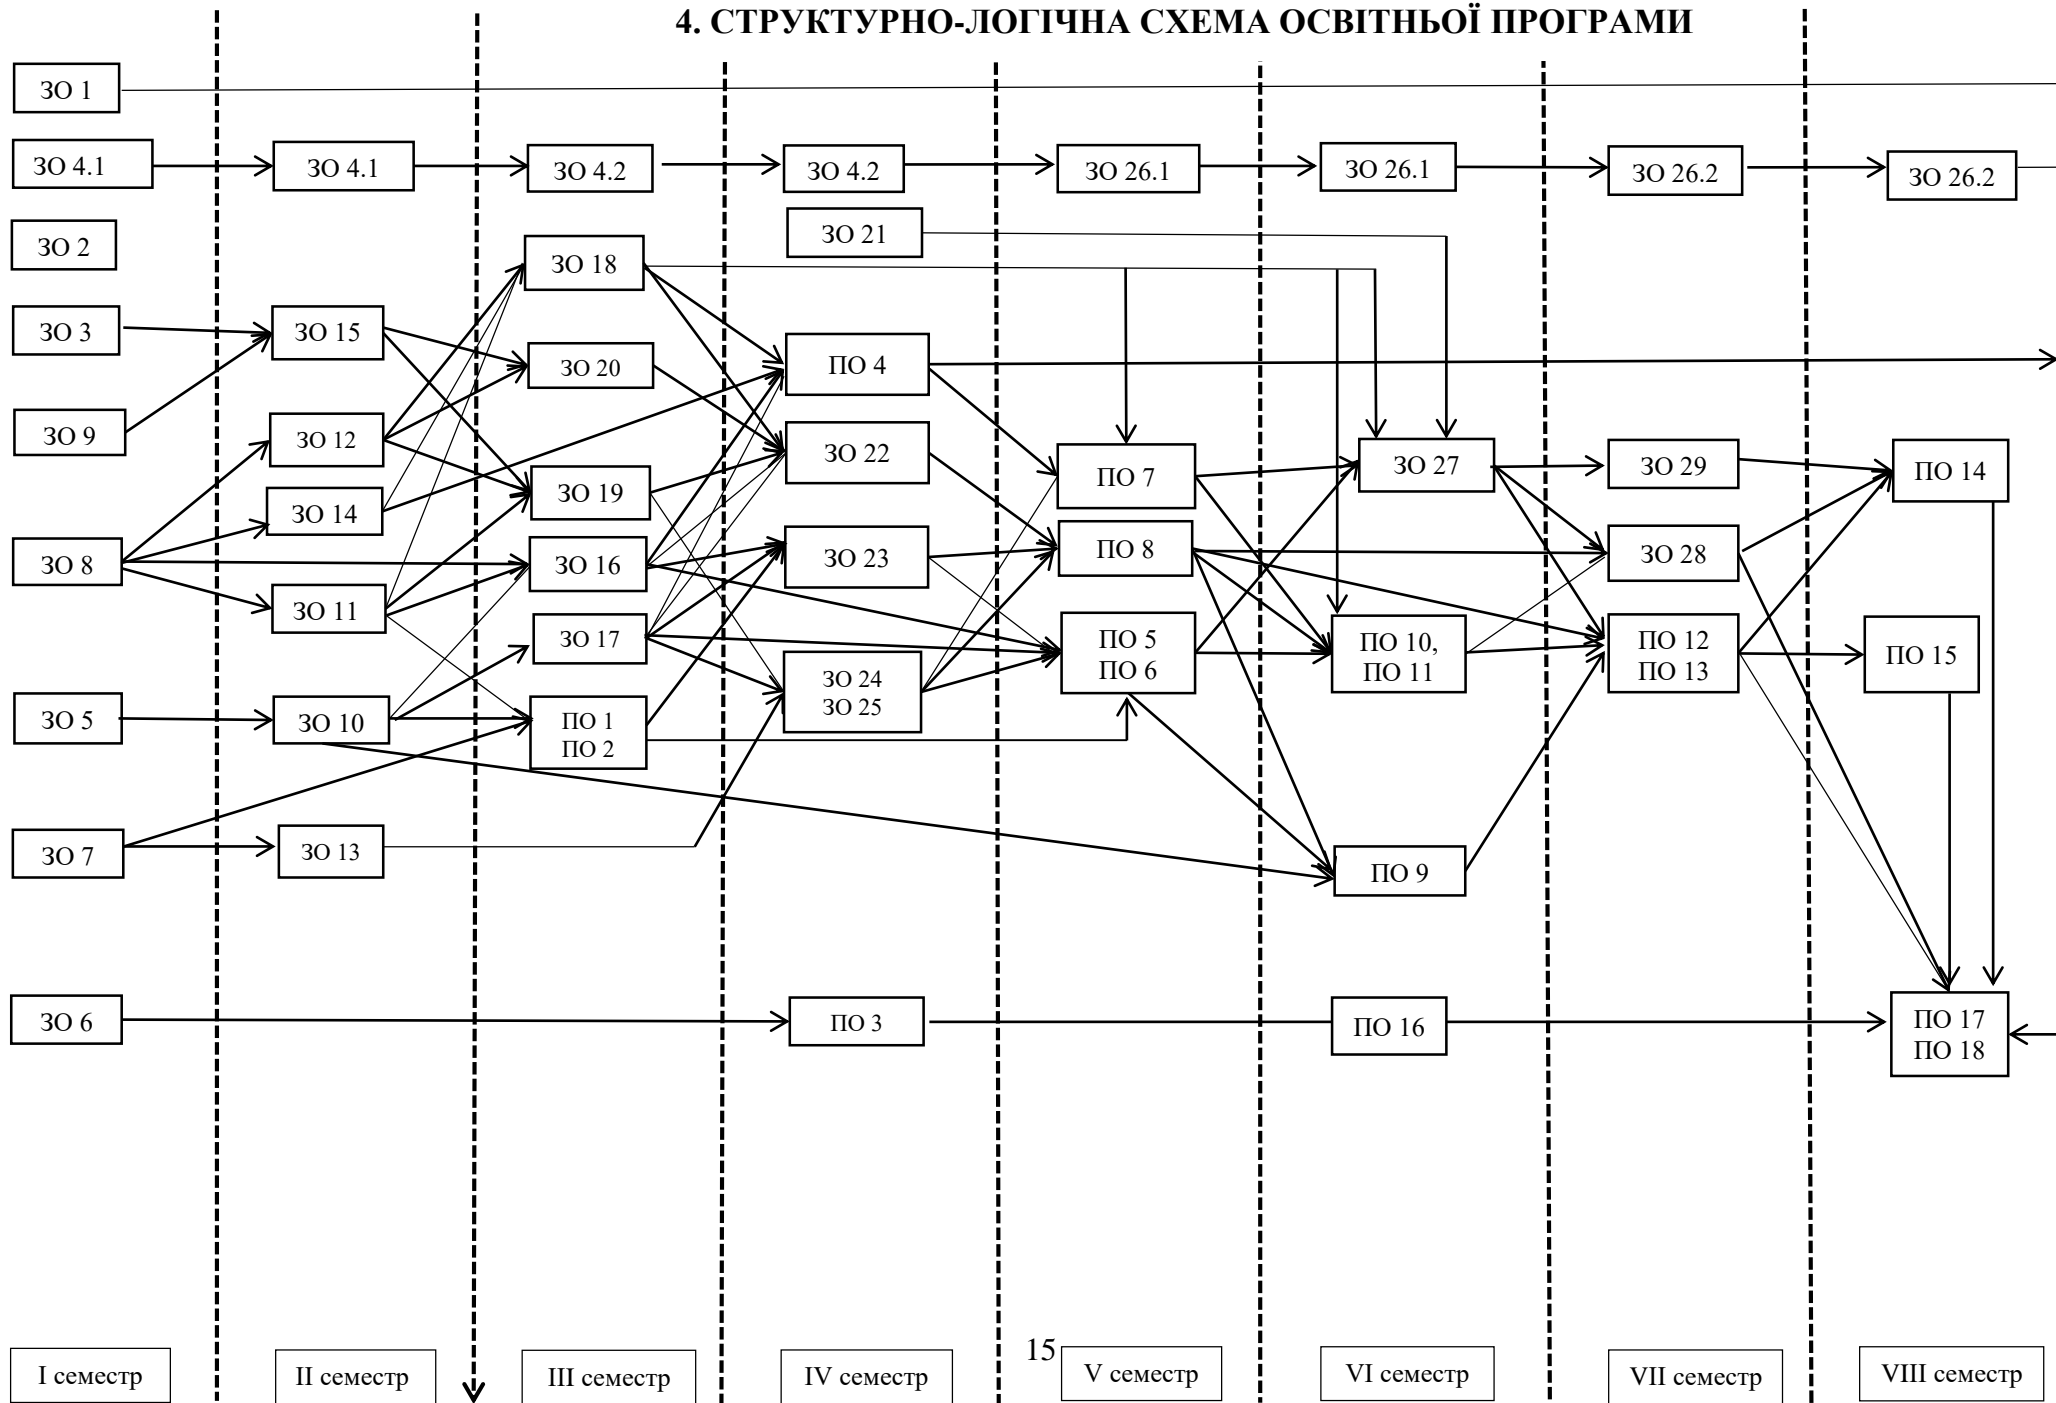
4. СТРУКТУРНО-ЛОГІЧНА СХЕМА ОСВІТНЬОЇ ПРОГРАМИ

ЗО 1

ЗО 4.1
ЗО 4.1
ЗО 4.2
ЗО 4.2
ЗО 26.1
ЗО 26.1
ЗО 26.2
ЗО 26.2

ЗО 2
ЗО 21
ЗО 18

ЗО 3
ЗО 15
ЗО 20
ПО 4

ЗО 9
ЗО 12
ЗО 22
ПО 7
ЗО 27
ЗО 29
ПО 14

ЗО 14
ЗО 19

ЗО 8
ЗО 16
ЗО 23
ПО 8
ЗО 28

ЗО 11
ЗО 17
ПО 5
ПО 6
ПО 10,
ПО 11
ПО 12
ПО 13
ПО 15

ЗО 5
ЗО 10
ПО 1
ПО 2
ЗО 24
ЗО 25

ЗО 7
ЗО 13
ПО 9

ЗО 6
ПО 3
ПО 16
ПО 17
ПО 18

15

| I семестр | II семестр | III семестр | IV семестр | V семестр | VI семестр | VII семестр | VIII семестр |
|---|---|---|---|---|---|---|---|